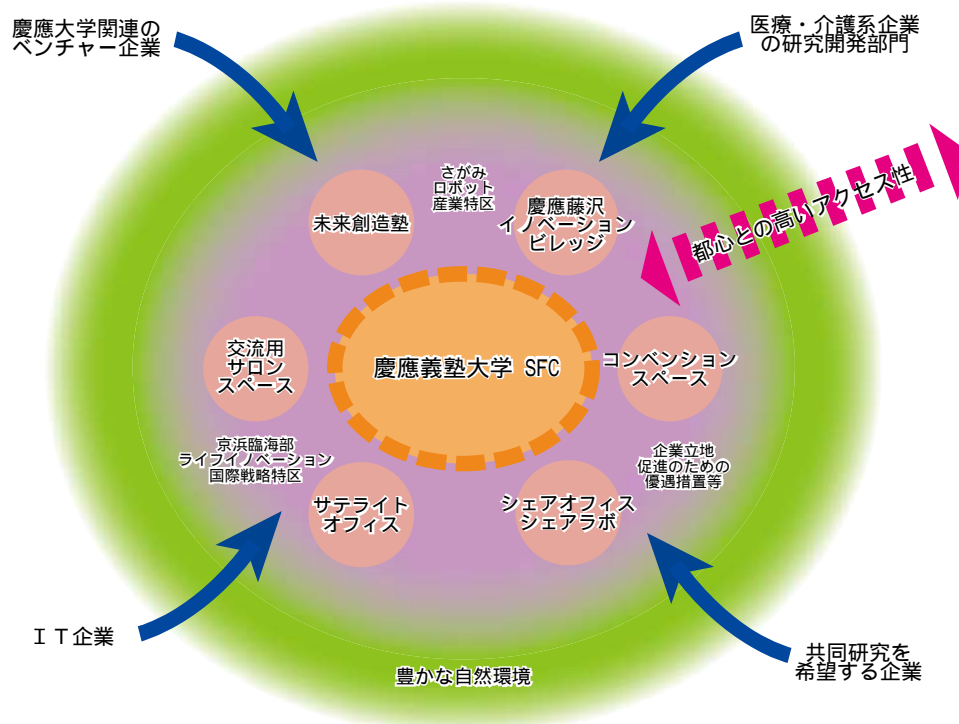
慶應大学関連の
ベンチャー企業

医療・介護系企業
の研究開発部門

さがみ
ロボット
産業特区

未来創造塾

慶應藤沢
イノベーション
ビレッジ

都心との高いアクセス性

交流用
サロン
スペース

慶應義塾大学 SFC

コンベンション
スペース

京浜臨海部
ライフイノベーション
国際戦略特区

企業立地
促進のための
優遇措置等

サテライト
オフィス

シェアオフィス
シェアラボ

ＩＴ企業

共同研究を
希望する企業

豊かな自然環境